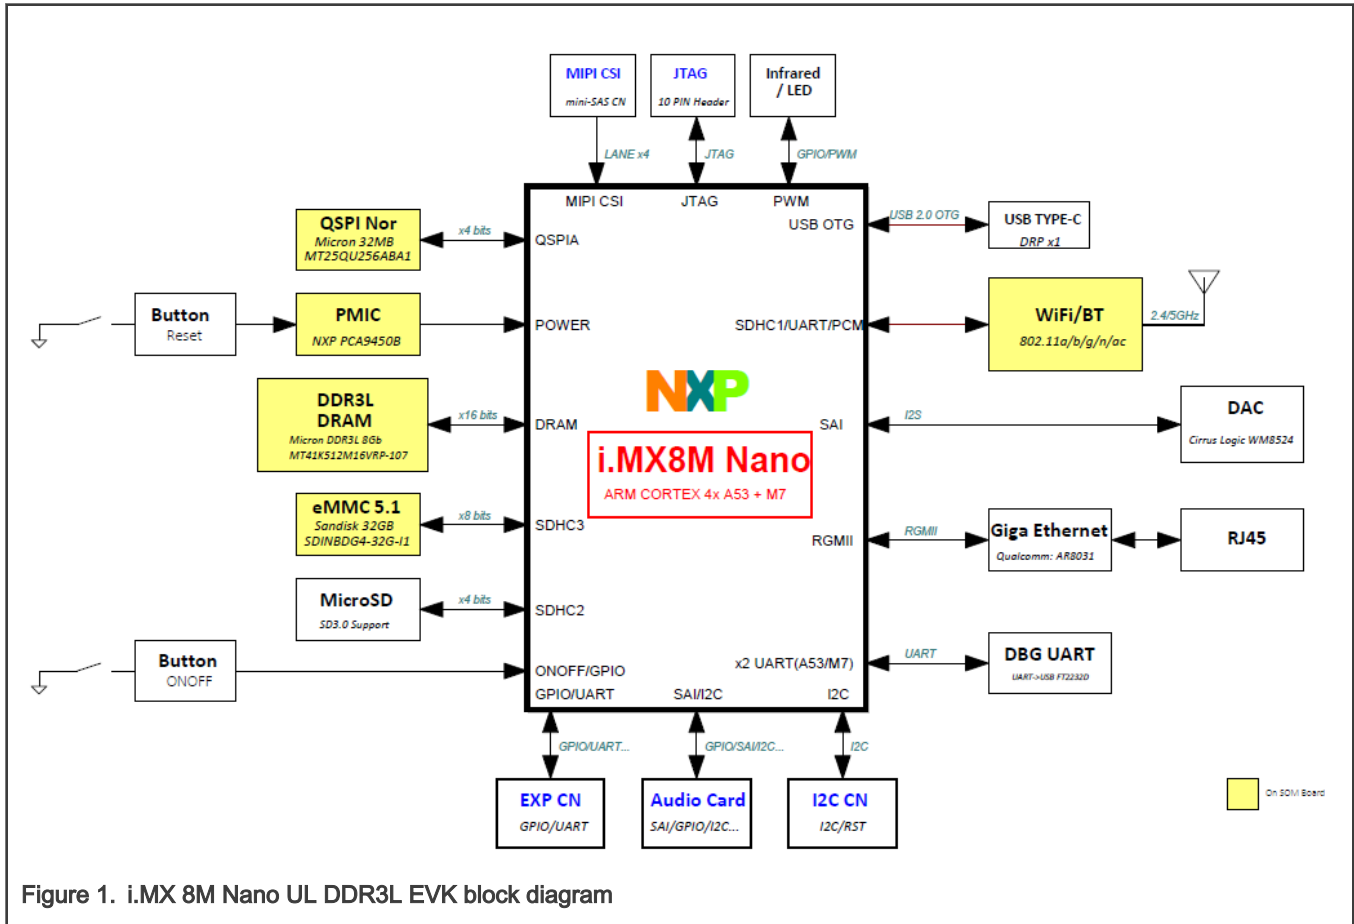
MIPI CSI
mini-SAS CN

JTAG
10 PIN Header

Infrared / LED

LANE x4

JTAG

GPIO/PWM

MIPI CSI

JTAG

PWM

USB OTG

USB 2.0 OTG

USB TYPE-C
DRP x1

QSPI Nor
Micron 32MB
MT25QU256ABA1

x4 bits

QSPIA

Button
Reset

PMIC
NXP PCA9450B

POWER

SDHC1/UART/PCM

WiFi/BT
802.11a/b/g/n/ac

2.4/5GHz

DDR3L
DRAM
Micron DDR3L 8Gb
MT41K512M16VRP-107

x16 bits

DRAM

NXP

i.MX8M Nano
ARM CORTEX 4x A53 + M7

SAI

I2S

DAC
Cirrus Logic WM8524

eMMC 5.1
Sandisk 32GB
SDINBDG4-32G-I1

x8 bits

SDHC3

RGMII

RGMII

Giga Ethernet
Qualcomm: AR8031

RJ45

MicroSD
SD3.0 Support

x4 bits

SDHC2

Button
ONOFF

ONOFF/GPIO

x2 UART(A53/M7)

UART

DBG UART
UART->USB FT2232D

GPIO/UART

SAI/I2C

I2C

GPIO/UART...

GPIO/SAI/I2C...

I2C

EXP CN
GPIO/UART

Audio Card
SAI/GPIO/I2C...

I2C CN
I2C/RST

On SOM Board

Figure 1. i.MX 8M Nano UL DDR3L EVK block diagram